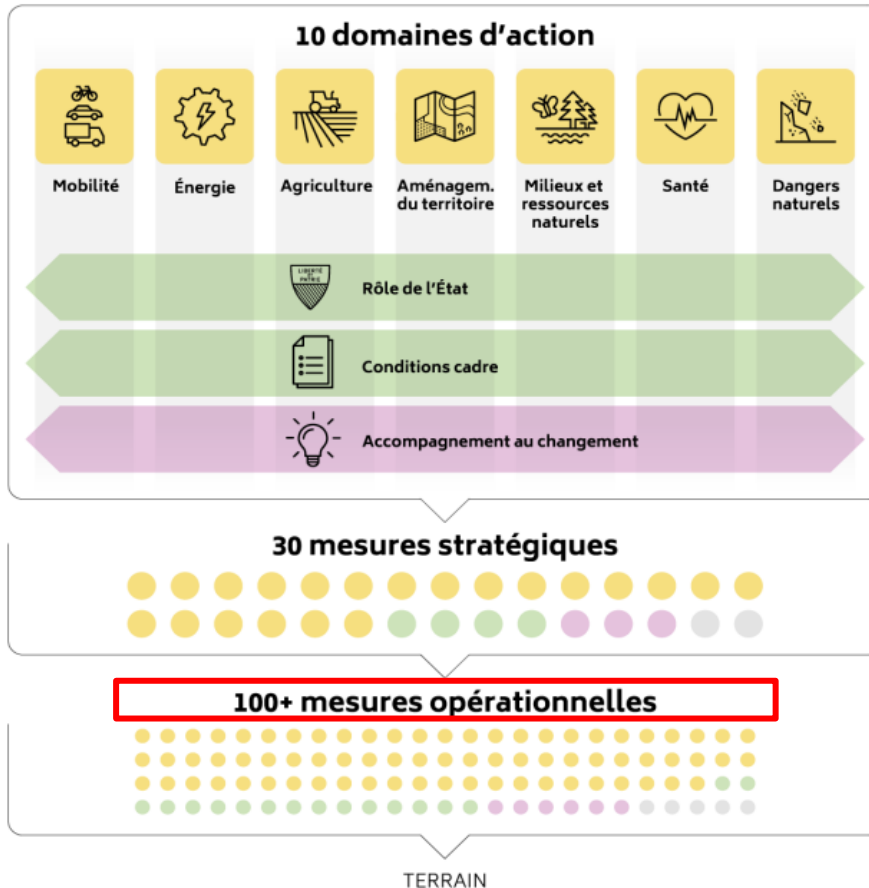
10 domaines d'action

Mobilité

Énergie

Agriculture

Aménagem. du territoire

Milieux et ressources naturels

Santé

Dangers naturels

LIBERTÉ ET PATRIE

Rôle de l'État

Conditions cadre

Accompagnement au changement

30 mesures stratégiques

100+ mesures opérationnelles

TERRAIN